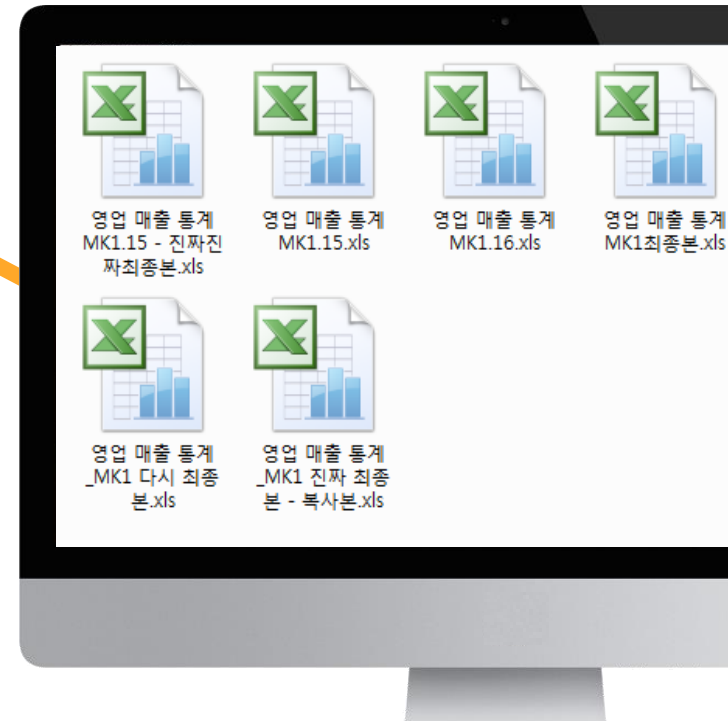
영업 매출 통계 MK1.15 - 진짜진짜최종본.xls

영업 매출 통계 MK1.15.xls

영업 매출 통계 MK1.16.xls

영업 매출 통계 MK1최종본.xls

영업 매출 통계 _MK1 다시 최종본.xls

영업 매출 통계 _MK1 진짜 최종본 - 복사본.xls